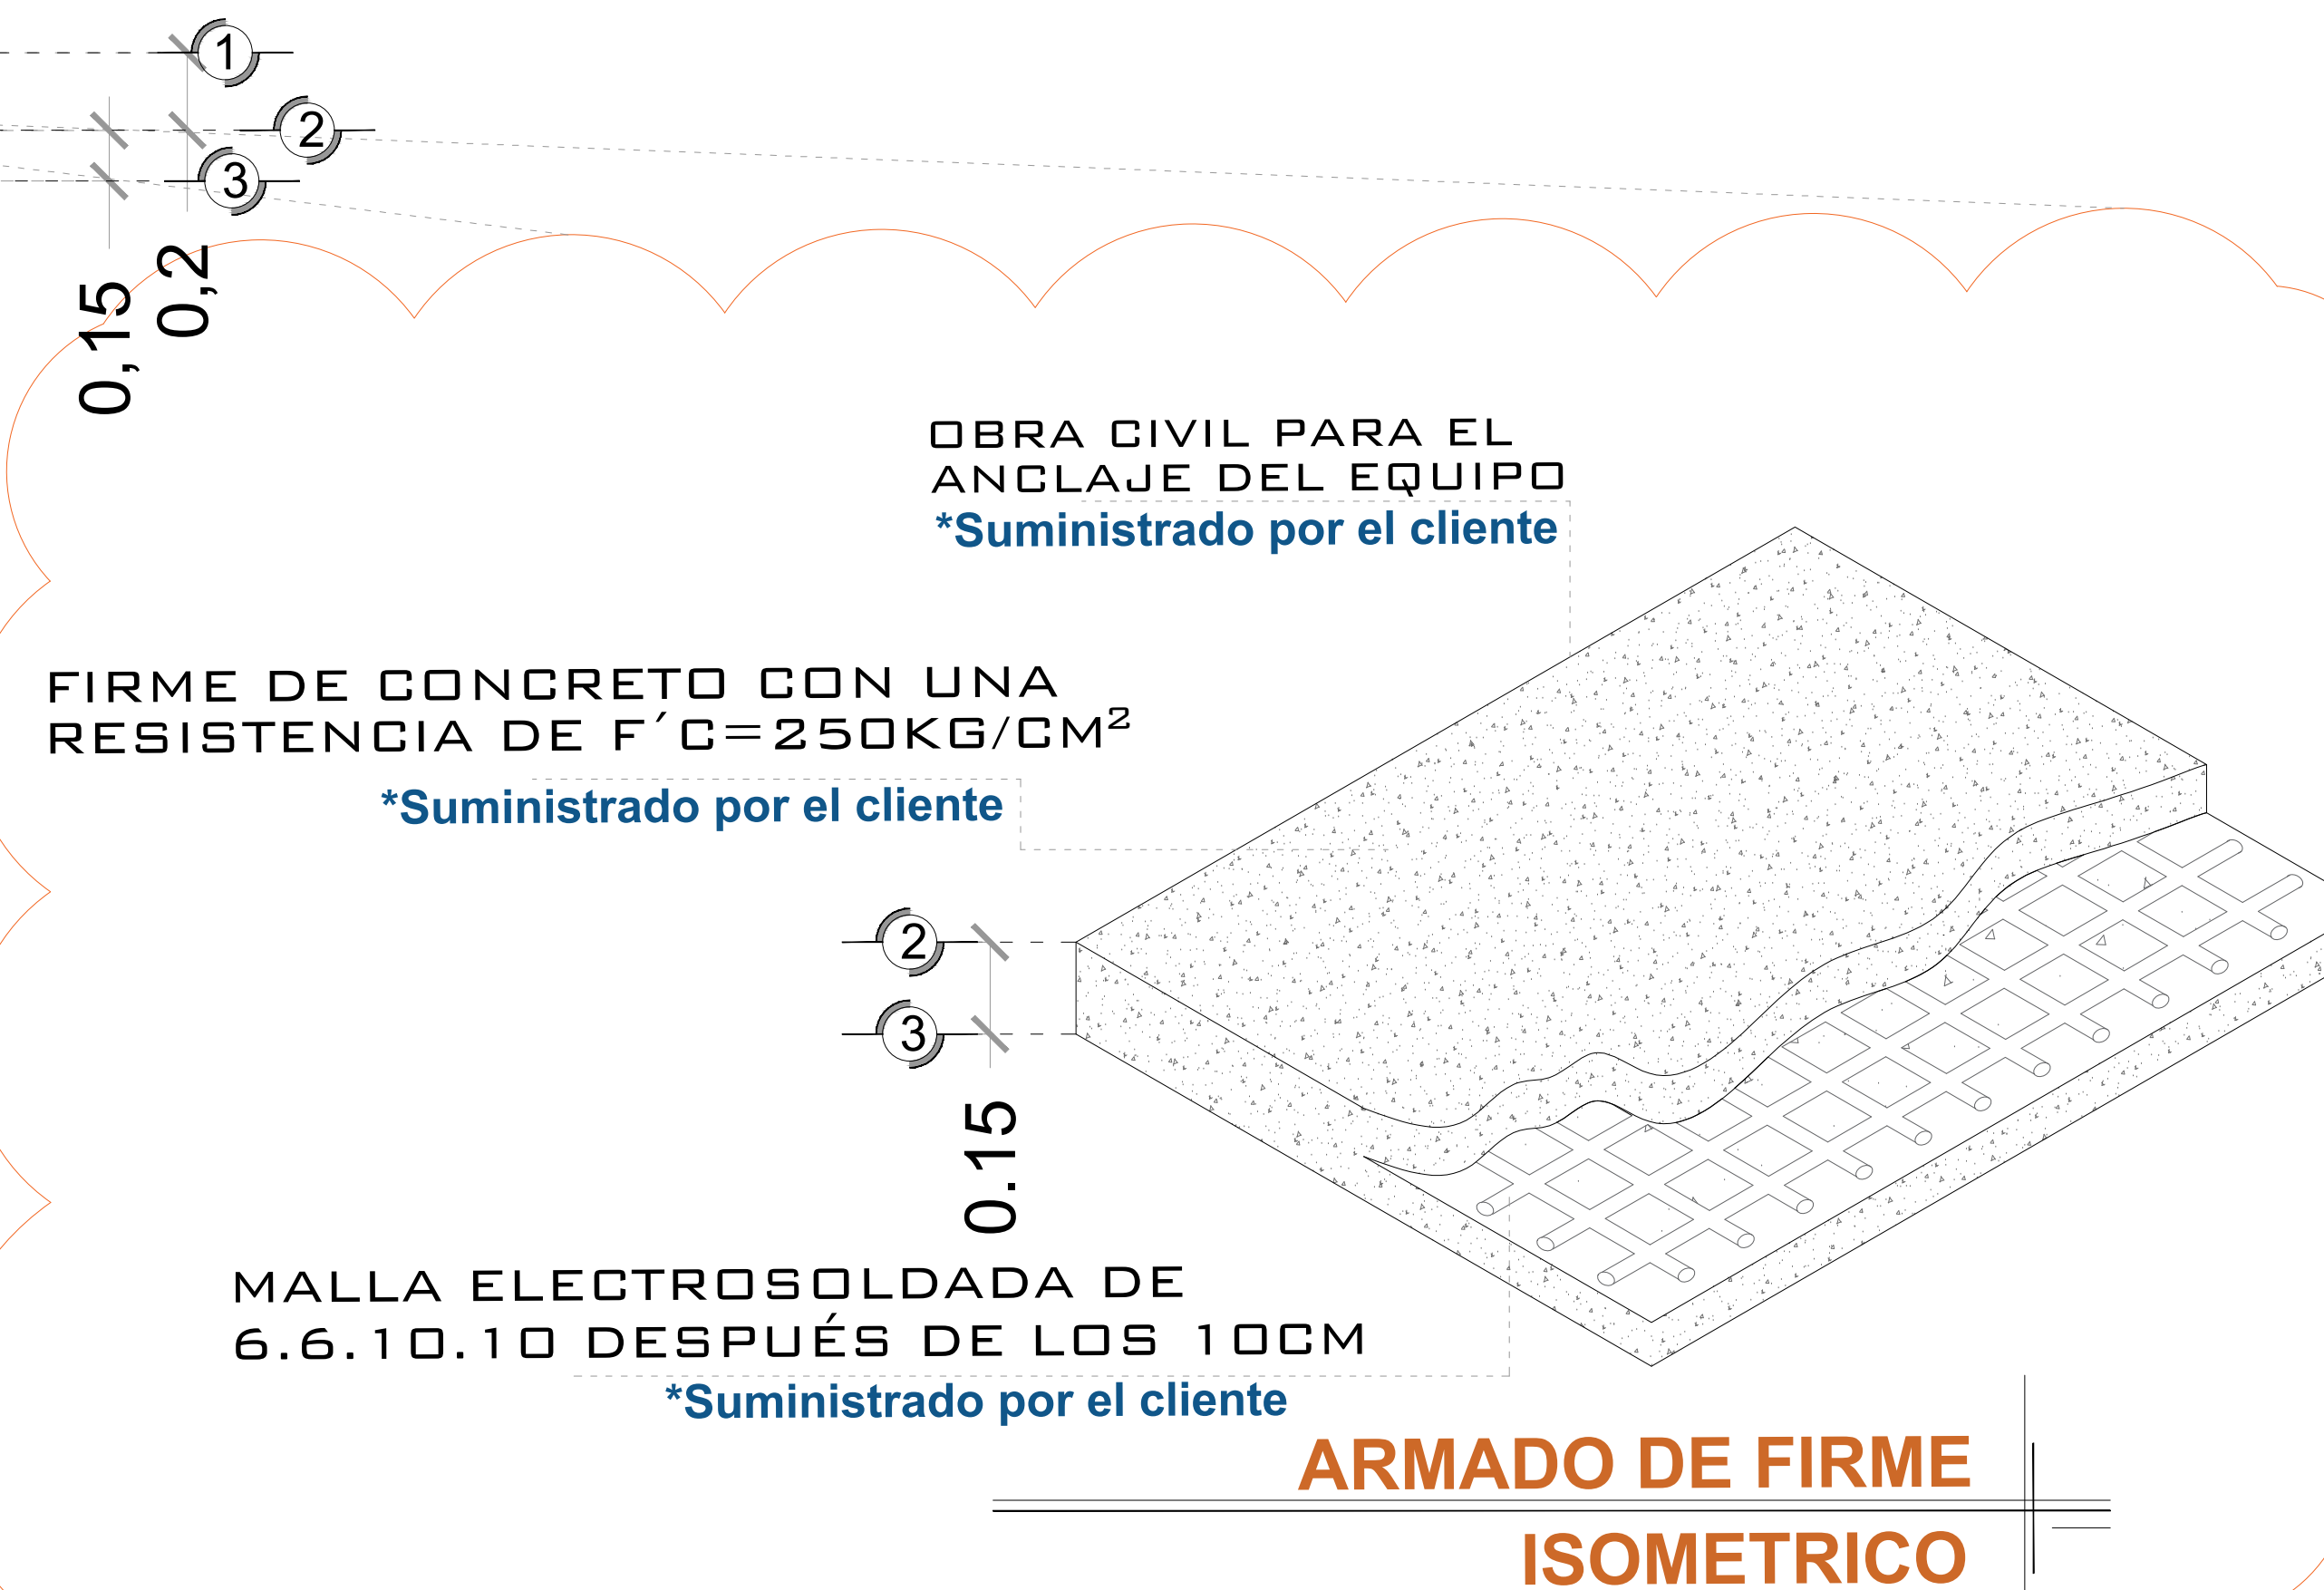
1
2
3
0,15
0,2

OBRA CIVIL PARA EL ANCLAJE DEL EQUIPO
*Suministrado por el cliente

FIRME DE CONCRETO CON UNA RESISTENCIA DE F´C=250KG/CM²
*Suministrado por el cliente

2
3
0.15

MALLA ELECTROSOLDADA DE 6.6.10.10 DESPUÉS DE LOS 10CM
*Suministrado por el cliente

ARMADO DE FIRME
ISOMETRICO